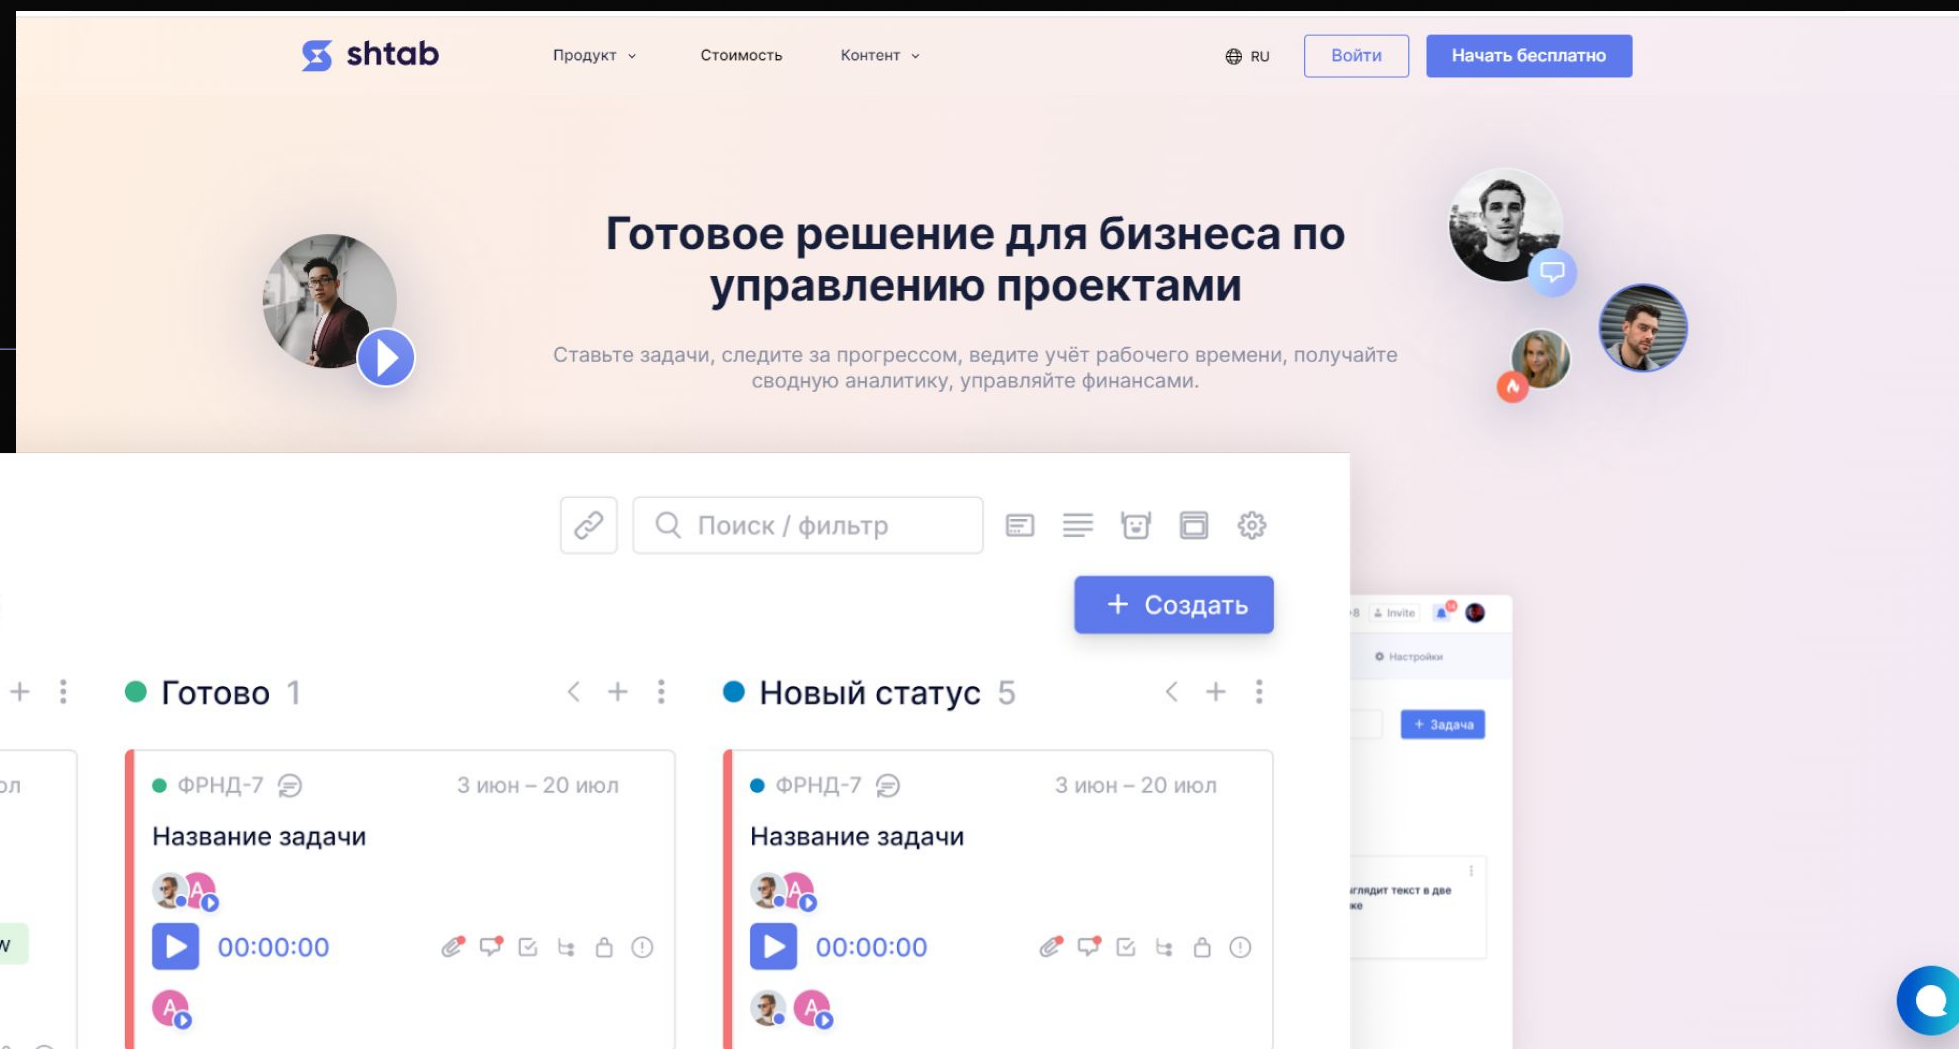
shtab

Продукт

Стоимость

Контент

RU

Войти

Начать бесплатно

Готовое решение для бизнеса по управлению проектами

Ставьте задачи, следите за прогрессом, ведите учёт рабочего времени, получайте сводную аналитику, управляйте финансами.

Поиск / фильтр

+ Создать

Готово 1

Новый статус 5

ФРНД-7

3 июн – 20 июл

Название задачи

00:00:00

ФРНД-7

3 июн – 20 июл

Название задачи

00:00:00

Invite

Настройки

+ Задача

глядит текст в две

ке

ол